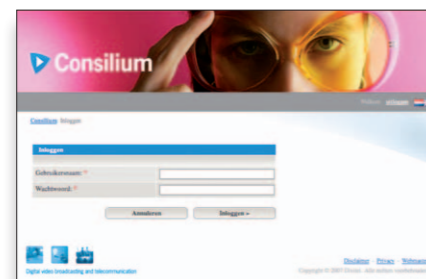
Consilium

Welkom: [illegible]

Consilium Inloggen

Inloggen

Gebruikersnaam: *

Wachtwoord: *

Annuleren

Inloggen »

Digital video broadcasting and telecommunication

Disclaimer Privacy Webmaster

Copyright © 2007 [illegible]